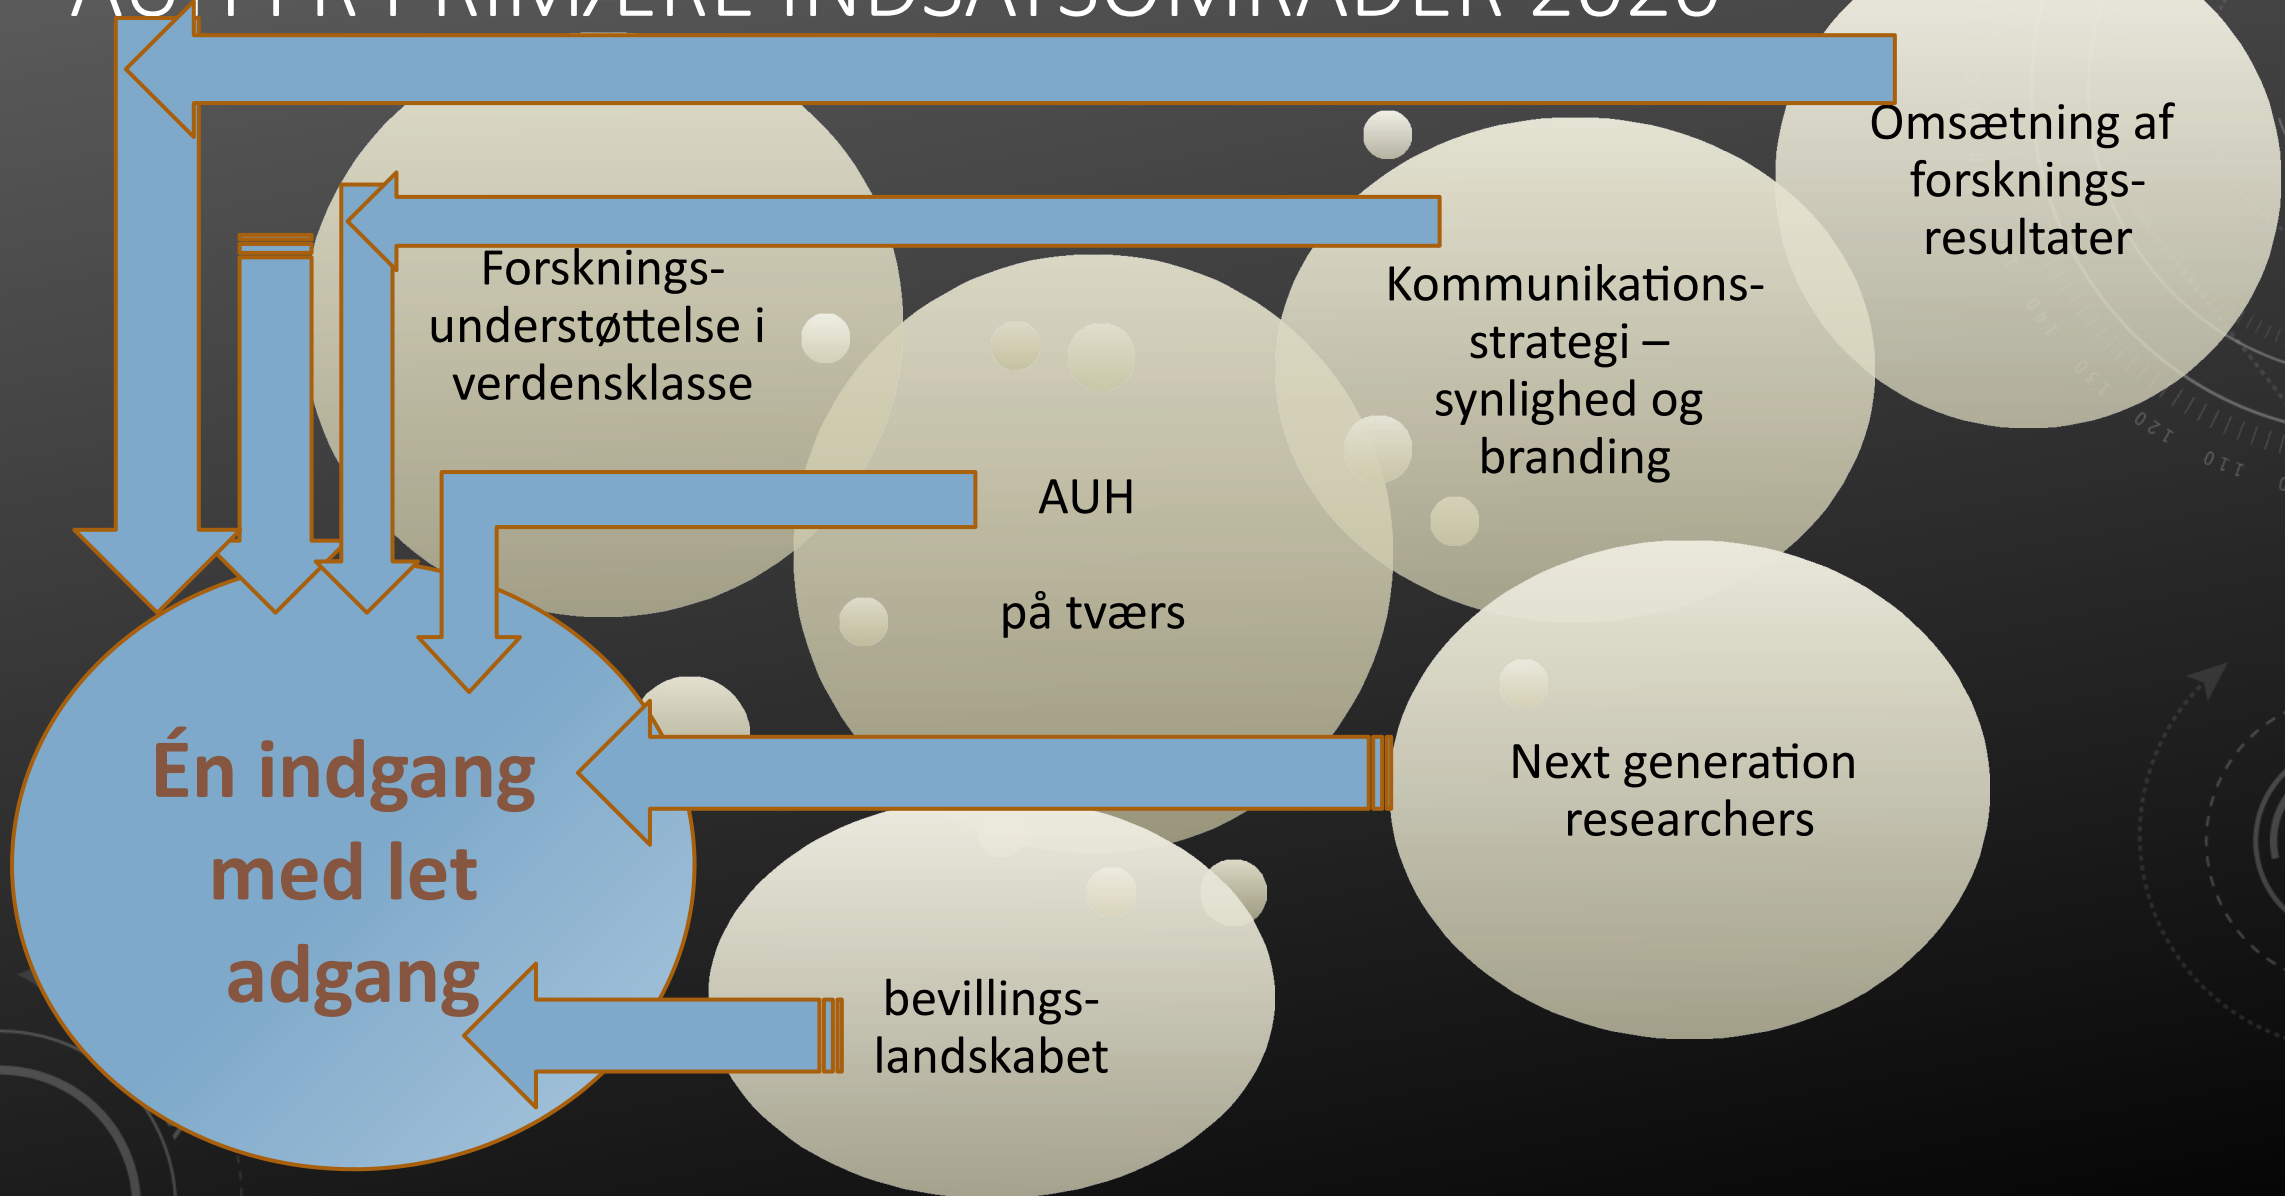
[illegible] PRIMÆRE INDSATSOMRÅDER 2020

Omsætning af forsknings-resultater

Forsknings-understøttelse i verdensklasse

Kommunikations-strategi – synlighed og branding

AUH

på tværs

Én indgang med let adgang

Next generation researchers

bevillings-landskabet